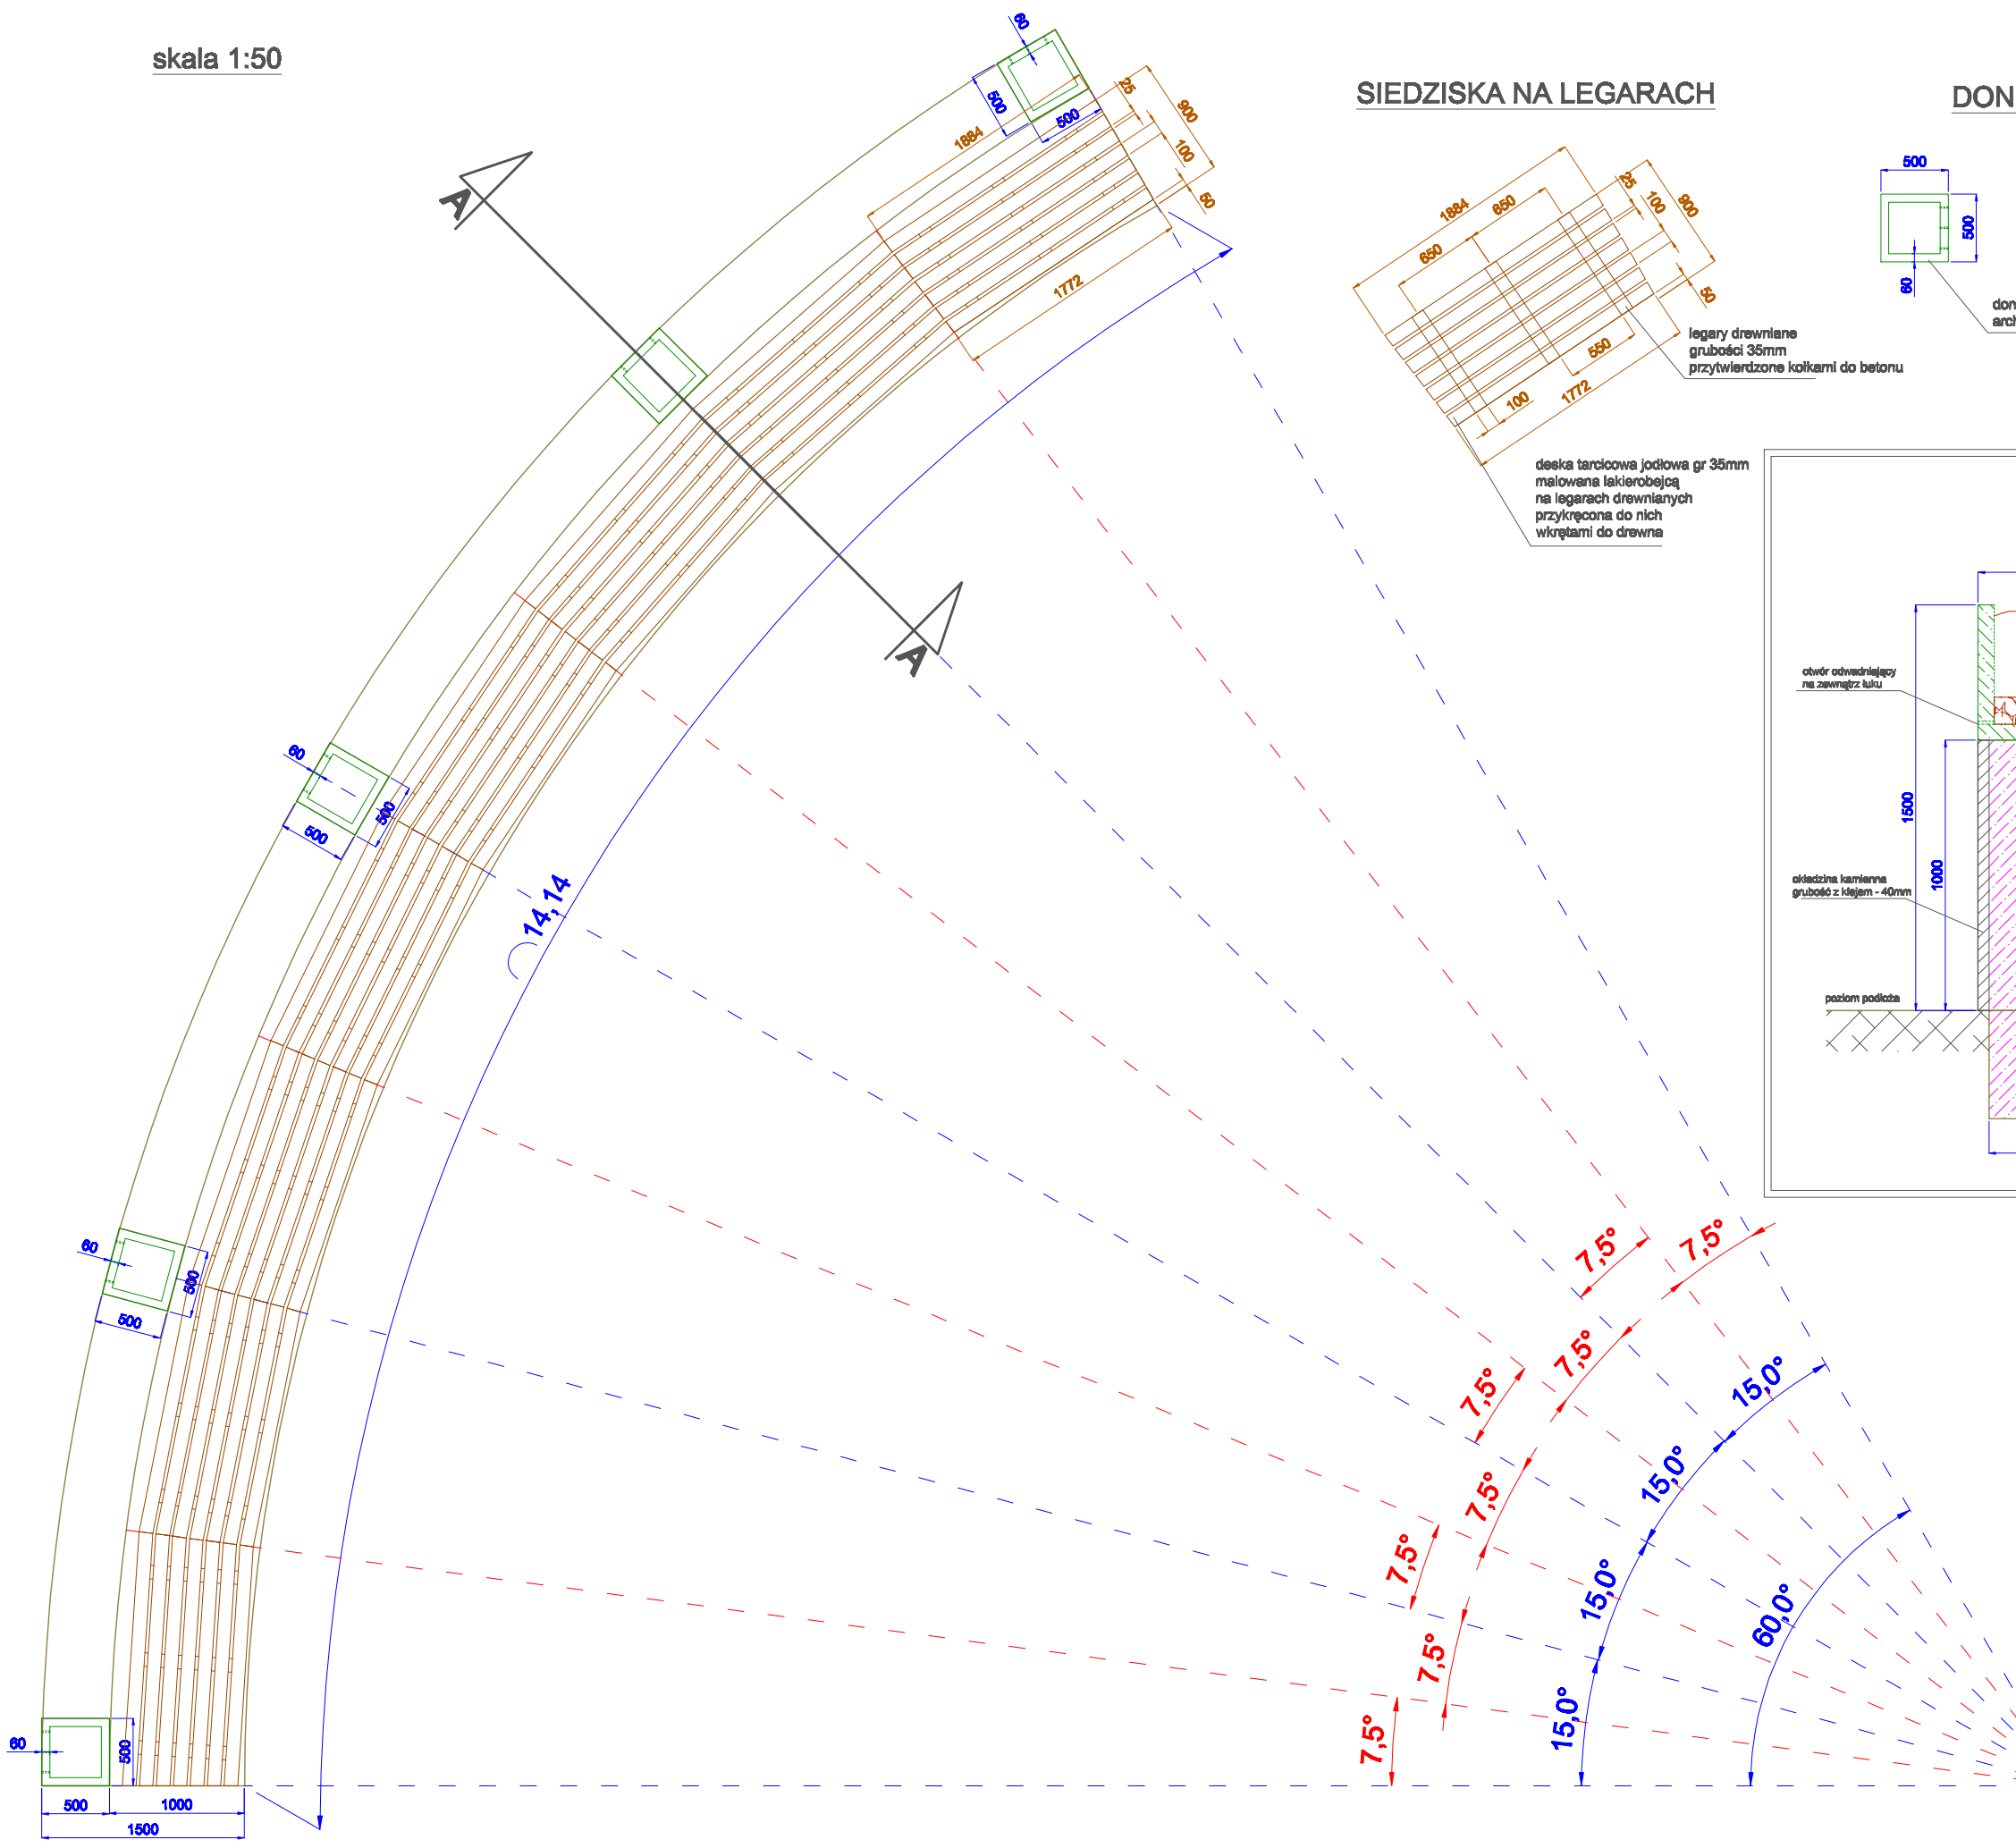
skala 1:50

SIEDZISKA NA LEGARACH

DON

60
500
500
25
900
100
50
1884
1772
A
A
60
500
500
14,14
60
500
500
60
500
500
1000
1500

1884
650
650
25
100
900
50
550
100
1772

legary drewniane grubości 35mm przytwierdzone kołkami do betonu

deska tarcicowa jodłowa gr 35mm malowana lakierobejcą na legarach drewnianych przykręcona do nich wkrętami do drewna

500
500
60
don
arch

otwór odwadniający na zewnątrz łuku
1500
1000
okładzina kamienna grubość z klejem - 40mm
poziom podłoża

7,5°
7,5°
7,5°
7,5°
7,5°
7,5°
7,5°
7,5°
15,0°
15,0°
15,0°
15,0°
60,0°